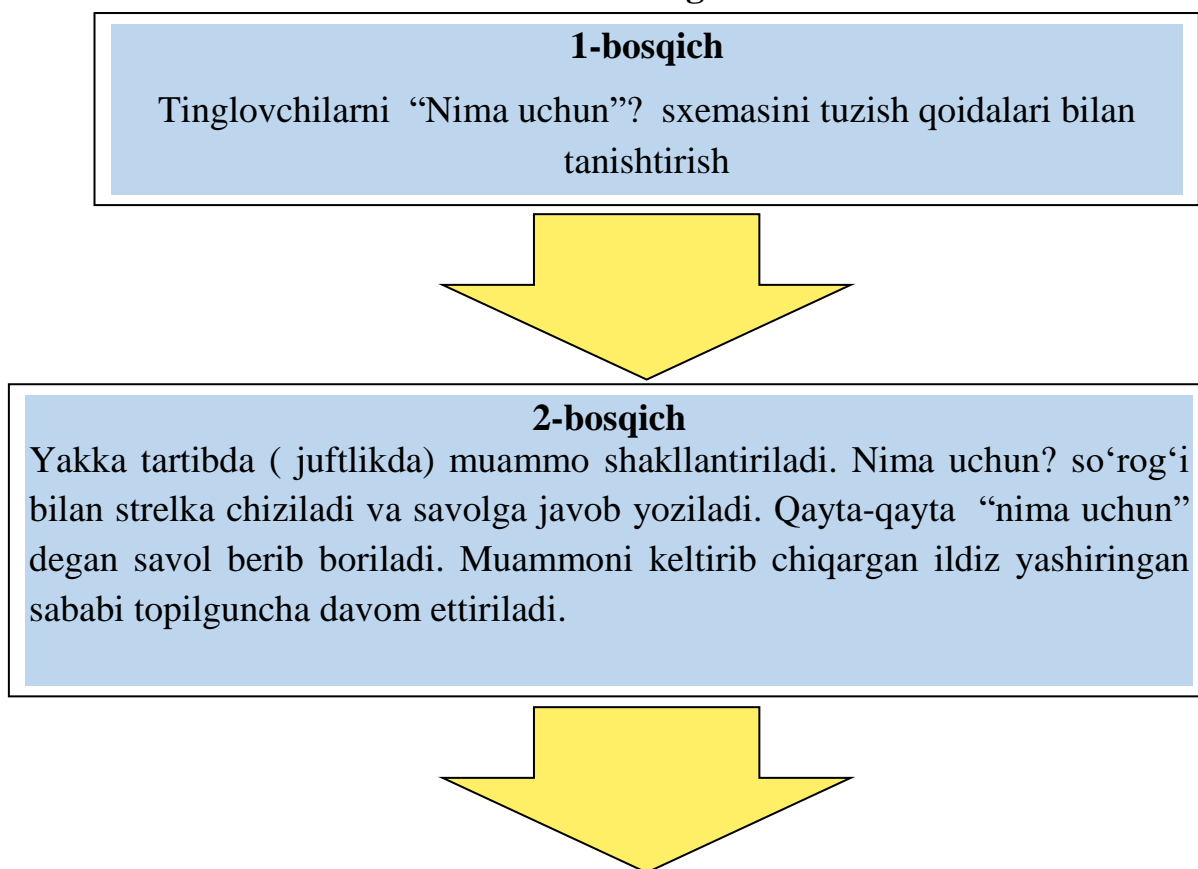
1-bosqich

Tinglovchilarni "Nima uchun"? sxemasini tuzish qoidalari bilan tanishtirish

2-bosqich

Yakka tartibda ( juftlikda) muammo shakllantiriladi. Nima uchun? so'rog'i bilan strelka chiziladi va savolga javob yoziladi. Qayta-qayta "nima uchun" degan savol berib boriladi. Muammoni keltirib chiqargan ildiz yashiringan sababi topilguncha davom ettiriladi.